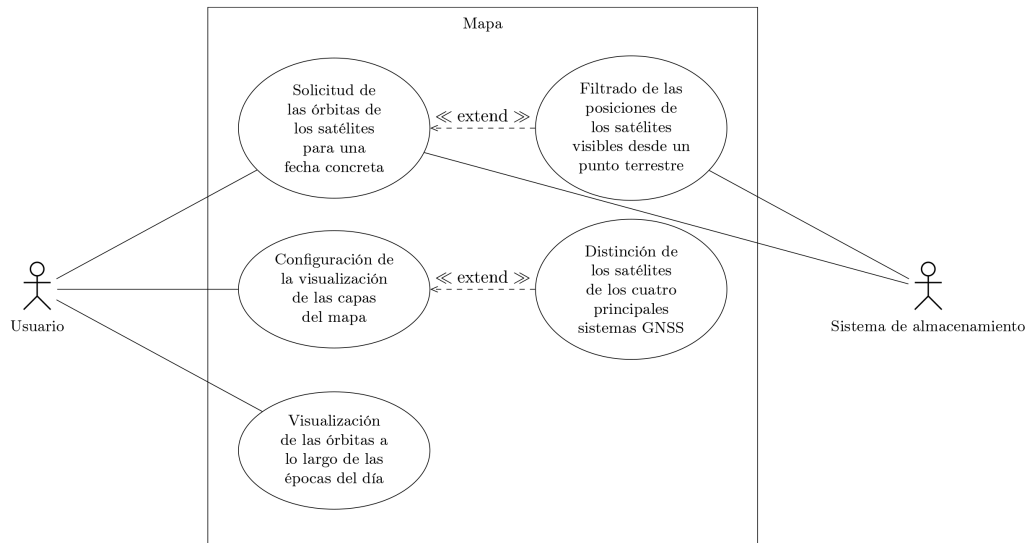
Mapa

Solicitud de las órbitas de los satélites para una fecha concreta

$\ll$ extend $\gg$

Filtrado de las posiciones de los satélites visibles desde un punto terrestre

Configuración de la visualización de las capas del mapa

$\ll$ extend $\gg$

Distinción de los satélites de los cuatro principales sistemas GNSS

Visualización de las órbitas a lo largo de las épocas del día

Usuario

Sistema de almacenamiento